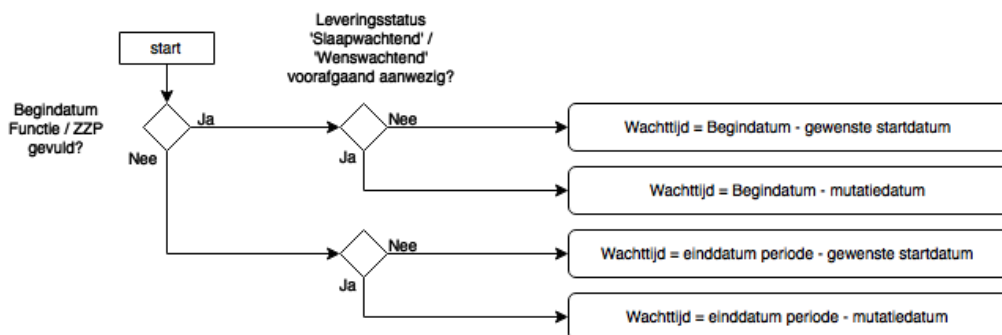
Leveringsstatus 'Slaapwachtend' / 'Wenswachtend' voorafgaand aanwezig?

start

Begindatum Functie / ZZP gevuld?

Ja

Nee

Nee

Ja

Wachttijd = Begindatum - gewenste startdatum

Wachttijd = Begindatum - mutatiedatum

Nee

Ja

Wachttijd = einddatum periode - gewenste startdatum

Wachttijd = einddatum periode - mutatiedatum